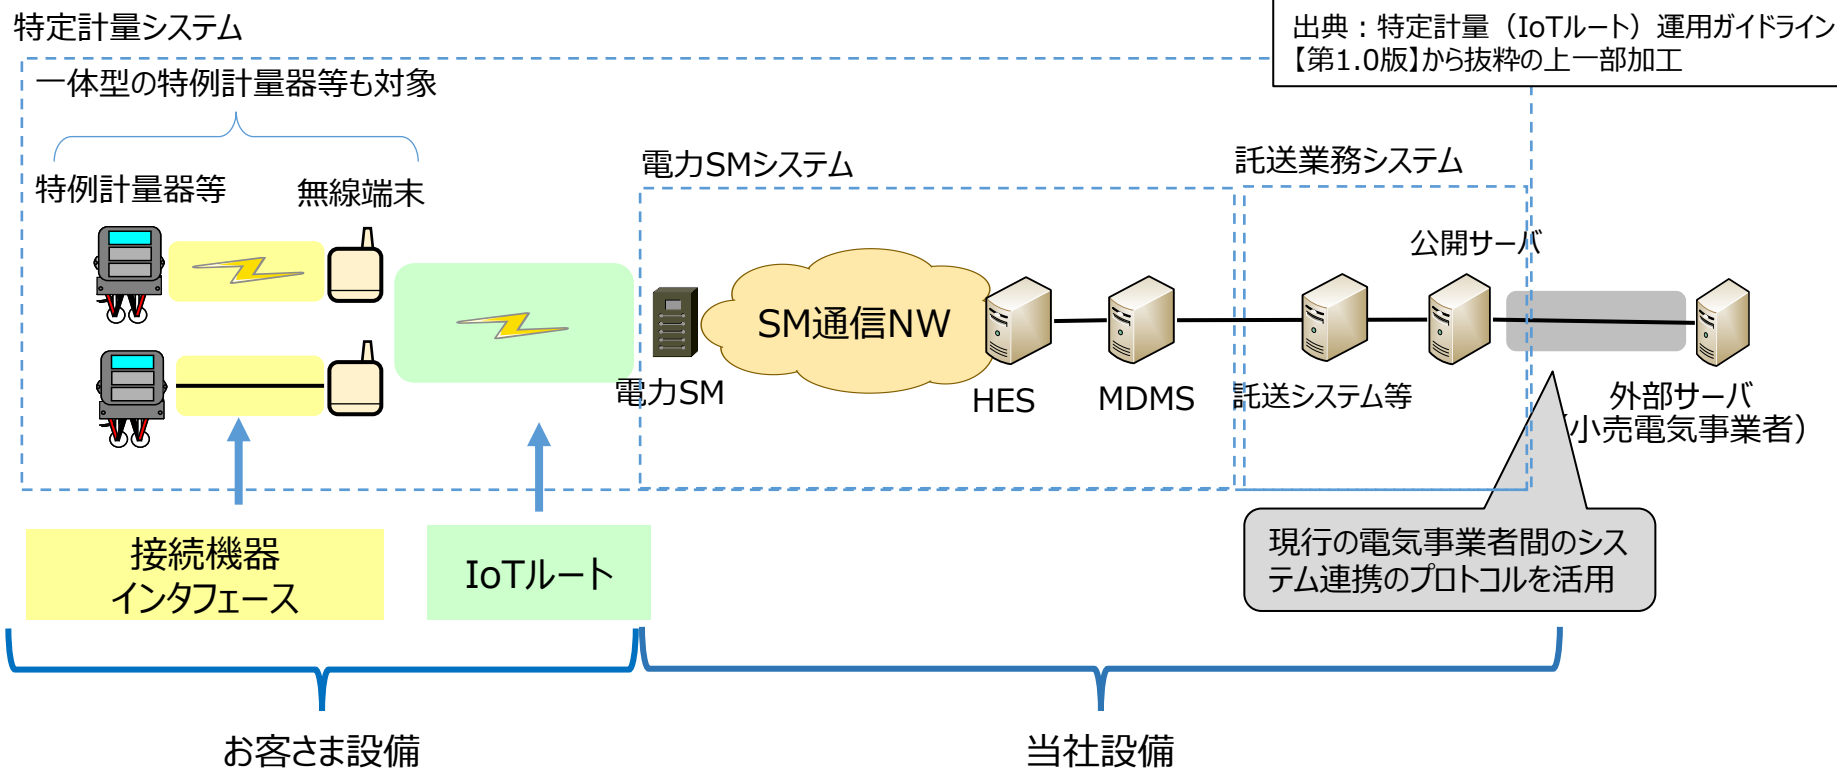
特定計量システム

出典：特定計量（IoTルート）運用ガイドライン【第1.0版】から抜粋の上一部加工

一体型の特例計量器等も対象

特例計量器等

無線端末

電力SMシステム

託送業務システム

公開サーバ

SM通信NW

電力SM

HES

MDMS

託送システム等

外部サーバ（小売電気事業者）

接続機器インタフェース

IoTルート

現行の電気事業者間のシステム連携のプロトコルを活用

お客さま設備

当社設備